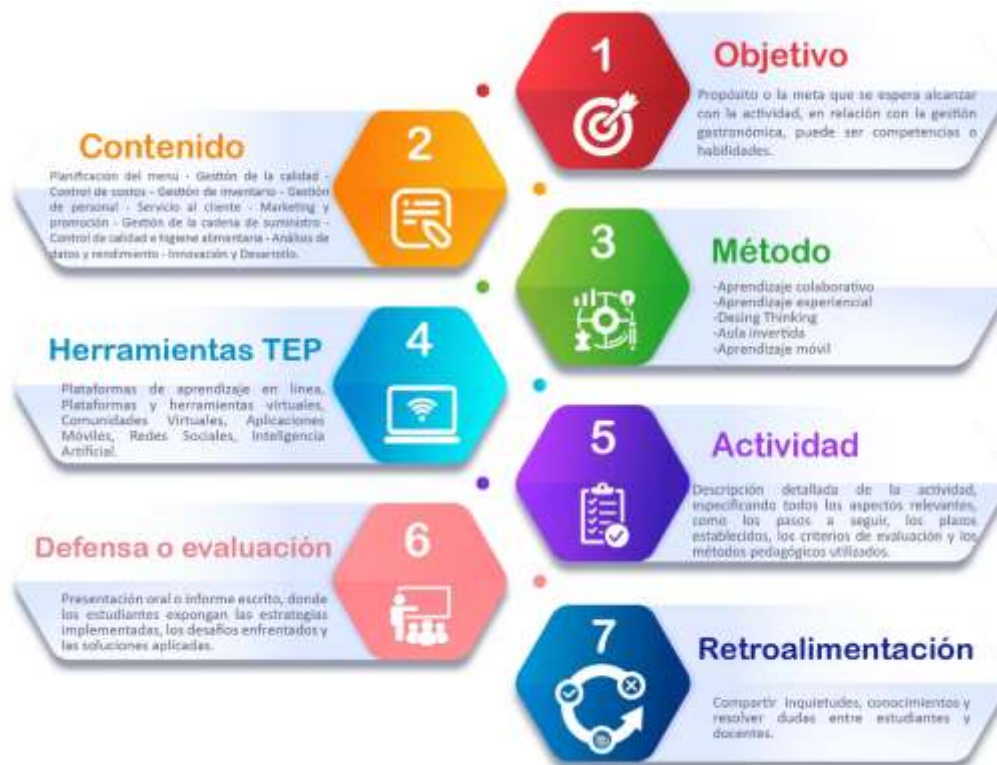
1

Objetivo

Propósito o la meta que se espera alcanzar con la actividad, en relación con la gestión gastronómica, puede ser competencias o habilidades.

2

Contenido

Planificación del menú - Gestión de la calidad - Control de costos - Gestión de inventario - Gestión de personal - Servicio al cliente - Marketing y promoción - Gestión de la cadena de suministro - Control de calidad e higiene alimentaria - Análisis de datos y rendimiento - Innovación y Desarrollo.

3

Método

-Aprendizaje colaborativo
-Aprendizaje experiencial
-Desing Thinking
-Aula invertida
-Aprendizaje móvil

4

Herramientas TEP

Plataformas de aprendizaje en línea, Plataformas y herramientas virtuales, Comunidades Virtuales, Aplicaciones Móviles, Redes Sociales, Inteligencia Artificial.

5

Actividad

Descripción detallada de la actividad, especificando todos los aspectos relevantes, como los pasos a seguir, los plazos establecidos, los criterios de evaluación y los métodos pedagógicos utilizados.

6

Defensa o evaluación

Presentación oral o informe escrito, donde los estudiantes expongan las estrategias implementadas, los desafíos enfrentados y las soluciones aplicadas.

7

Retroalimentación

Compartir inquietudes, conocimientos y resolver dudas entre estudiantes y docentes.